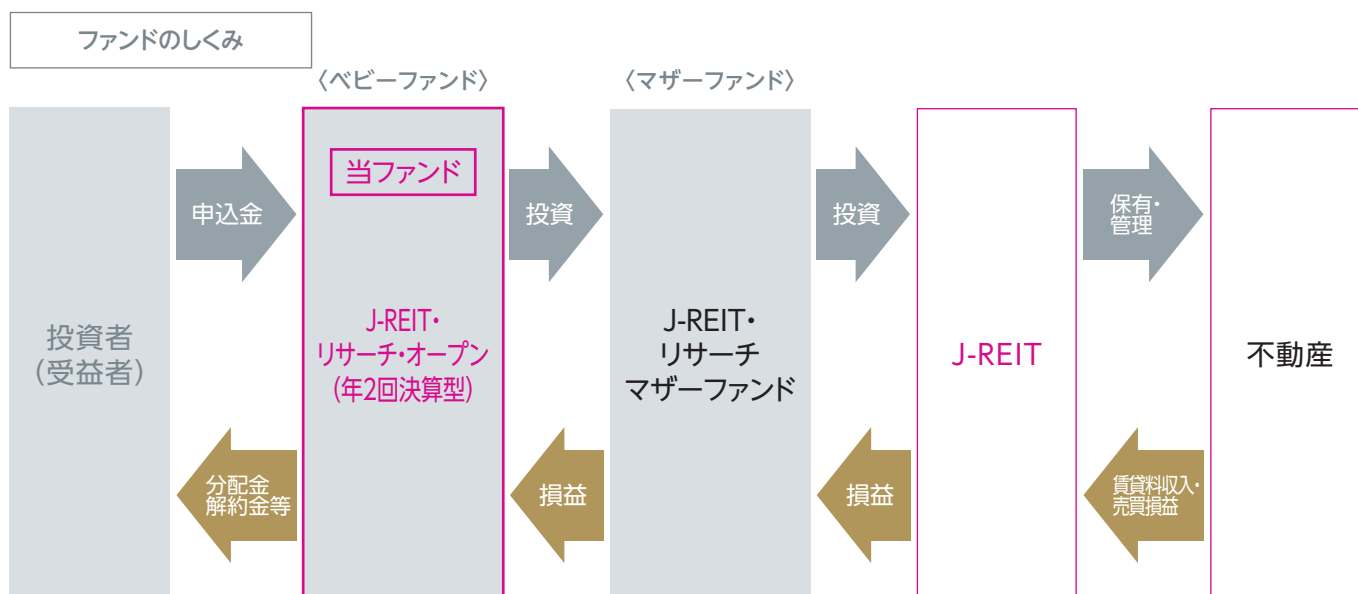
ファンドのしくみ

〈ベビーファンド〉

〈マザーファンド〉

投資者
(受益者)

申込金

分配金
解約金等

当ファンド

J-REIT・
リサーチ・オープン
(年2回決算型)

投資

損益

J-REIT・
リサーチ
マザーファンド

投資

損益

J-REIT

保有・
管理

賃貸料収入・
売買損益

不動産